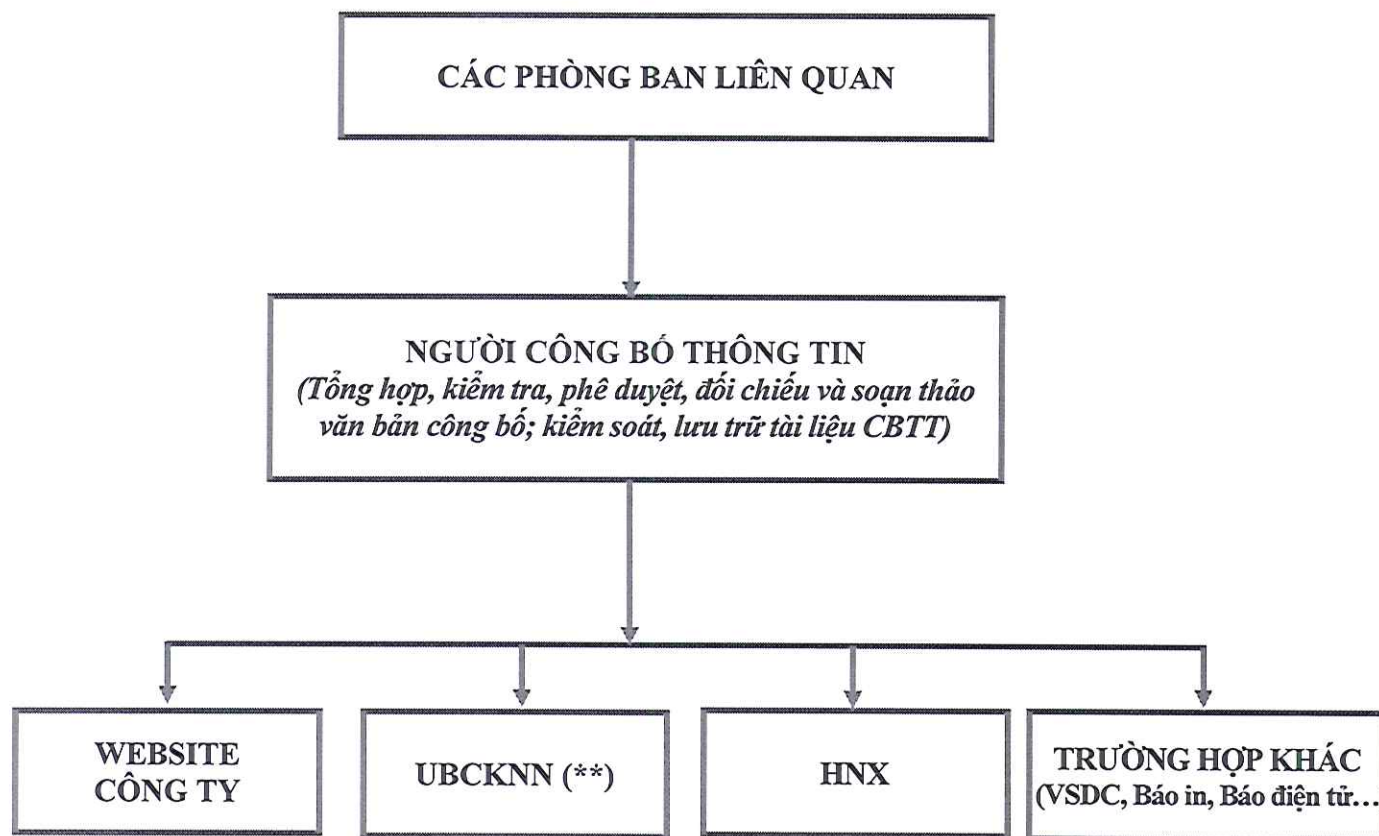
CÁC PHÒNG BAN LIÊN QUAN

NGƯỜI CÔNG BỐ THÔNG TIN
(Tổng hợp, kiểm tra, phê duyệt, đối chiếu và soạn thảo văn bản công bố; kiểm soát, lưu trữ tài liệu CBTT)

WEBSITE CÔNG TY

UBCKNN (**)

HNX

TRƯỜNG HỢP KHÁC
(VSDC, Báo in, Báo điện tử…